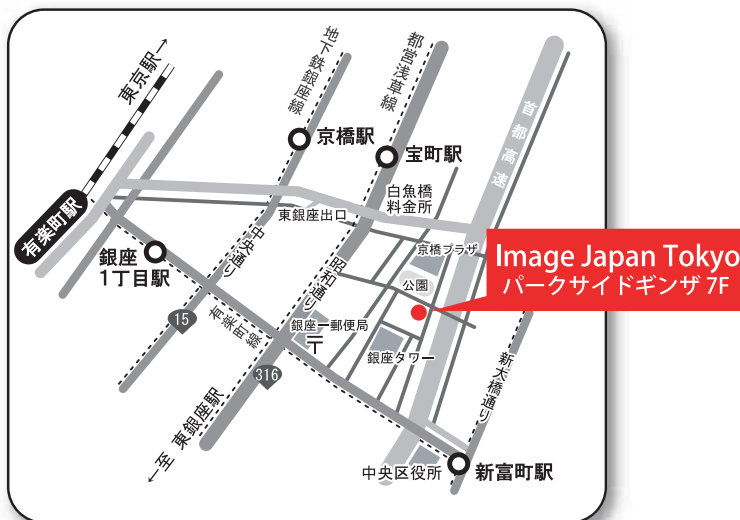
東京駅→

有楽町駅

銀座
1丁目駅

地下鉄銀座線

京橋駅

都営浅草線

宝町駅

首都高速

白魚橋
料金所

東銀座出口

中央通り

昭和通り

京橋プラザ

公園

銀座一郵便局

銀座タワー

有楽町線

15

316

←至 東銀座駅

新大橋通り

中央区役所

新富町駅

Image Japan Tokyo
パークサイドギンザ 7F